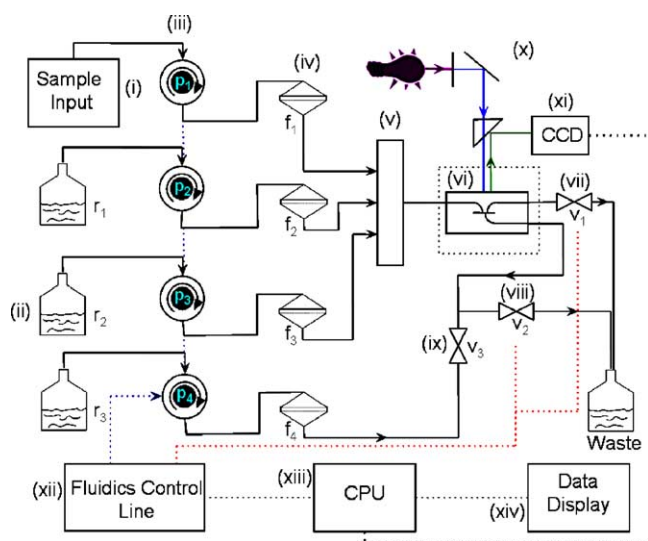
(iii)
Sample Input
(i)
$p_1$
(iv)
$f_1$
(v)
(x)
(xi)
CCD
$r_1$
$p_2$
$f_2$
(vi)
(vii)
$v_1$
(ii)
$r_2$
$p_3$
$f_3$
(viii)
$v_2$
(ix)
$v_3$
$r_3$
$p_4$
$f_4$
Waste
(xii)
Fluidics Control Line
(xiii)
CPU
Data Display
(xiv)